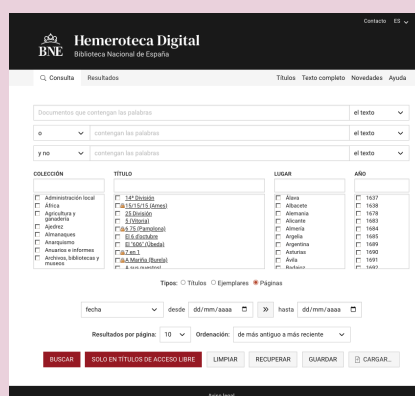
Contacto ES

BNE Hemeroteca Digital
Biblioteca Nacional de España

Consulta Resultados

Títulos Texto completo Novedades Ayuda

Documentos que contengan las palabras | el texto

o | contengan las palabras | el texto

y no | contengan las palabras | el texto

COLECCIÓN
Administración local
África
Agricultura y ganadería
Ajedrez
Almanaques
Anarquismo
Anuarios e informes
Archivos, bibliotecas y museos

TÍTULO
14ª División
15/15/15 (Ames)
25 División
5 (Vitoria)
6 75 (Pamplona)
El 6 d'octubre
El "606" (Úbeda)
7 en 1
A Mariña (Burela)
A nus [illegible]

LUGAR
Álava
Albacete
Alemania
Alicante
Almería
Argelia
Argentina
Asturias
Ávila
Badajoz

AÑO
1637
1638
1678
1683
1684
1685
1689
1690
1691
1692

Tipos: Títulos Ejemplares Páginas

fecha desde dd/mm/aaaa » hasta dd/mm/aaaa

Resultados por página: 10 Ordenación: de más antiguo a más reciente

BUSCAR SOLO EN TÍTULOS DE ACCESO LIBRE LIMPIAR RECUPERAR GUARDAR CARGAR...

Aviso legal